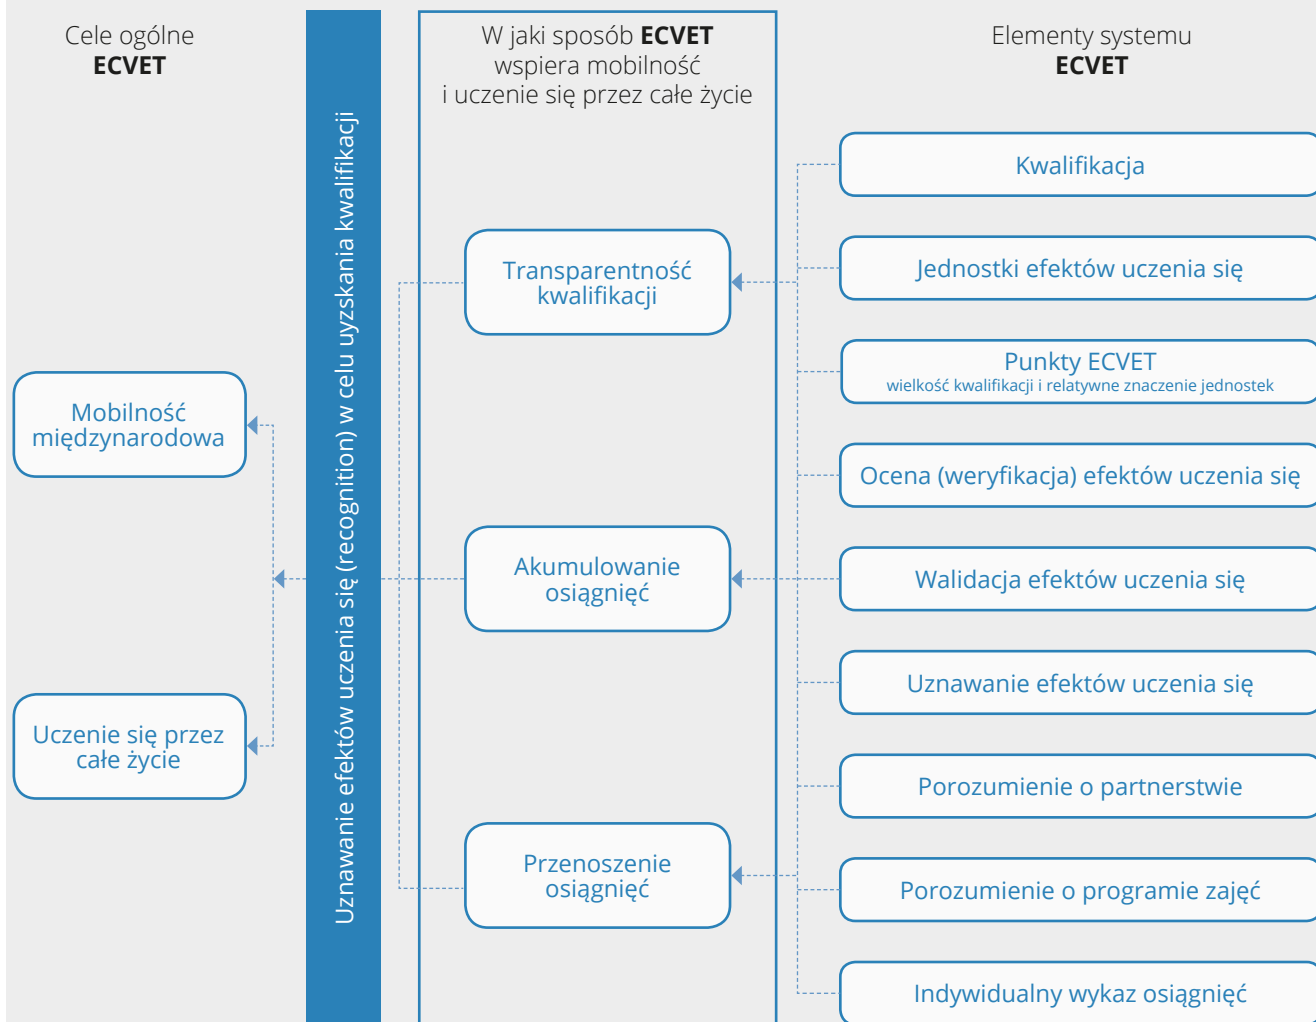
Cele ogólne
**ECVET**

Uznawanie efektów uczenia się (recognition) w celu uzyskania kwalifikacji

W jaki sposób **ECVET** wspiera mobilność i uczenie się przez całe życie

Elementy systemu
**ECVET**

Mobilność międzynarodowa

Uczenie się przez całe życie

Transparentność kwalifikacji

Akumulowanie osiągnięć

Przenoszenie osiągnięć

Kwalifikacja

Jednostki efektów uczenia się

Punkty ECVET
wielkość kwalifikacji i relatywne znaczenie jednostek

Ocena (weryfikacja) efektów uczenia się

Walidacja efektów uczenia się

Uznawanie efektów uczenia się

Porozumienie o partnerstwie

Porozumienie o programie zajęć

Indywidualny wykaz osiągnięć